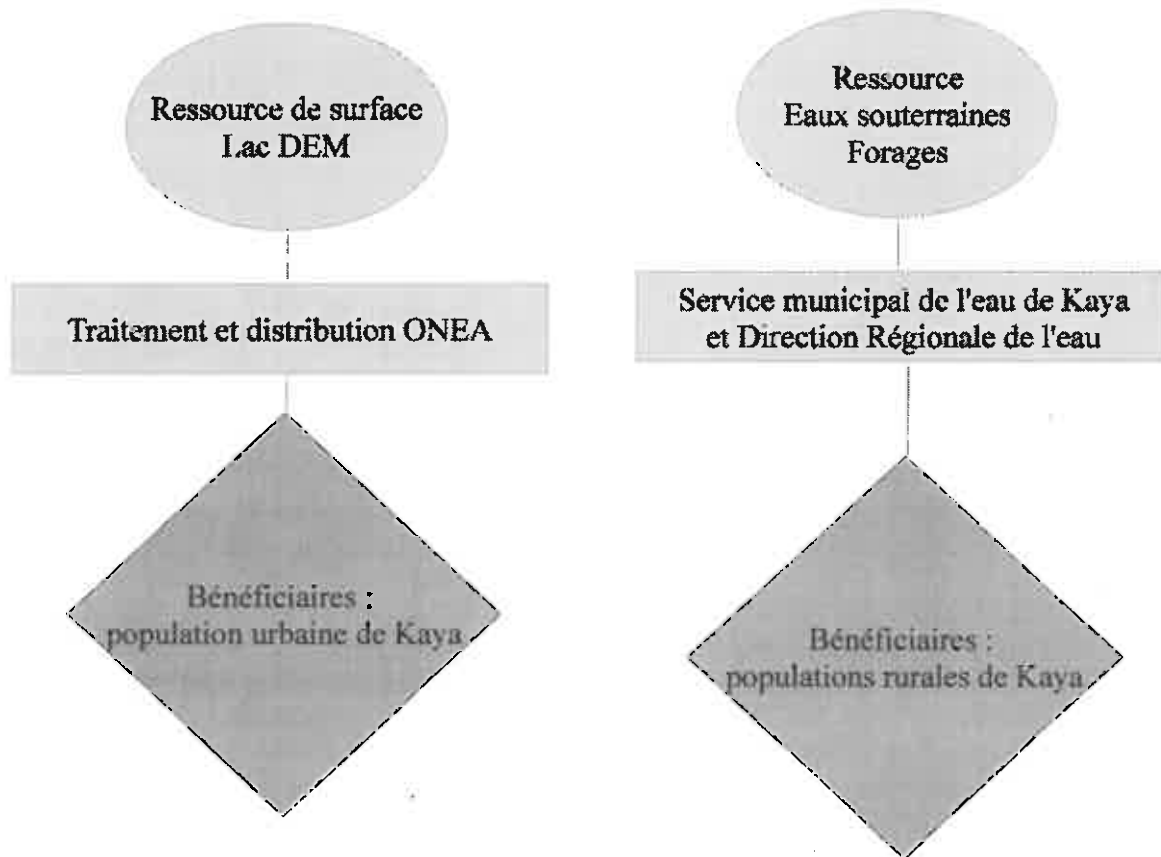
Ressource de surface
Lac DEM

Traitement et distribution ONEA

Bénéficiaires :
population urbaine de Kaya

Ressource
Eaux souterraines
Forages

Service municipal de l'eau de Kaya
et Direction Régionale de l'eau

Bénéficiaires :
populations rurales de Kaya